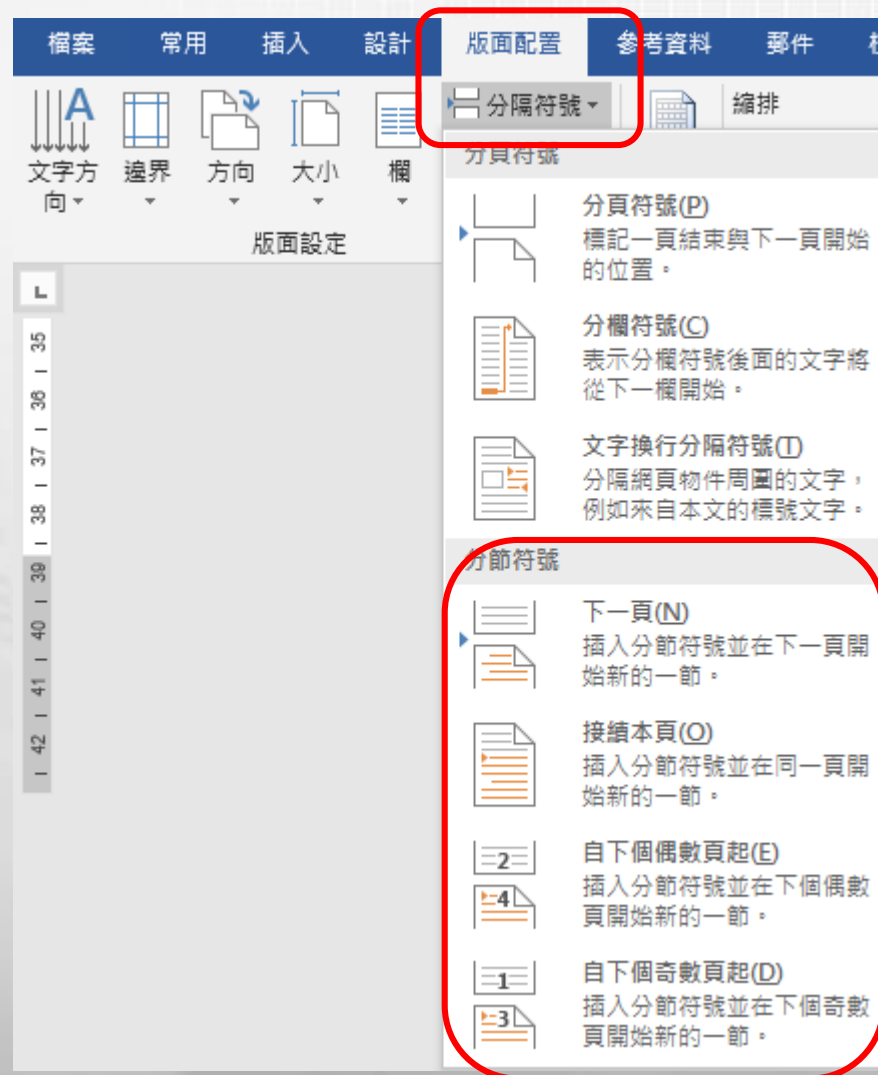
檔案 常用 插入 設計 版面配置 參考資料 郵件

分隔符號 ▾

縮排

文字方向 ▾ 邊界 ▾ 方向 ▾ 大小 ▾ 欄 ▾

版面設定

分頁符號

分頁符號(P)
標記一頁結束與下一頁開始的位置。

分欄符號(C)
表示分欄符號後面的文字將從下一欄開始。

文字換行分隔符號(T)
分隔網頁物件周圍的文字，例如來自本文的標號文字。

分節符號

下一頁(N)
插入分節符號並在下一頁開始新的一節。

接續本頁(O)
插入分節符號並在同一頁開始新的一節。

2
4
自下個偶數頁起(E)
插入分節符號並在下個偶數頁開始新的一節。

1
3
自下個奇數頁起(D)
插入分節符號並在下個奇數頁開始新的一節。

35 36 37 38 39 40 41 42